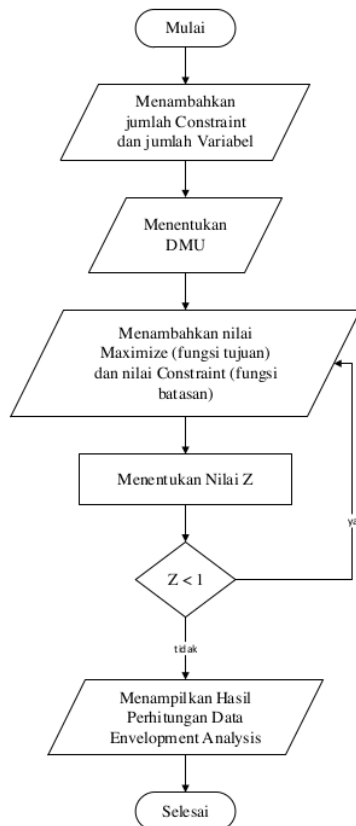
Mulai

Menambahkan jumlah Constraint dan jumlah Variabel

Menentukan DMU

Menambahkan nilai Maximize (fungsi tujuan) dan nilai Constraint (fungsi batasan)

Menentukan Nilai Z

ya

$Z < 1$

tidak

Menampilkan Hasil Perhitungan Data Envelopment Analysis

Selesai